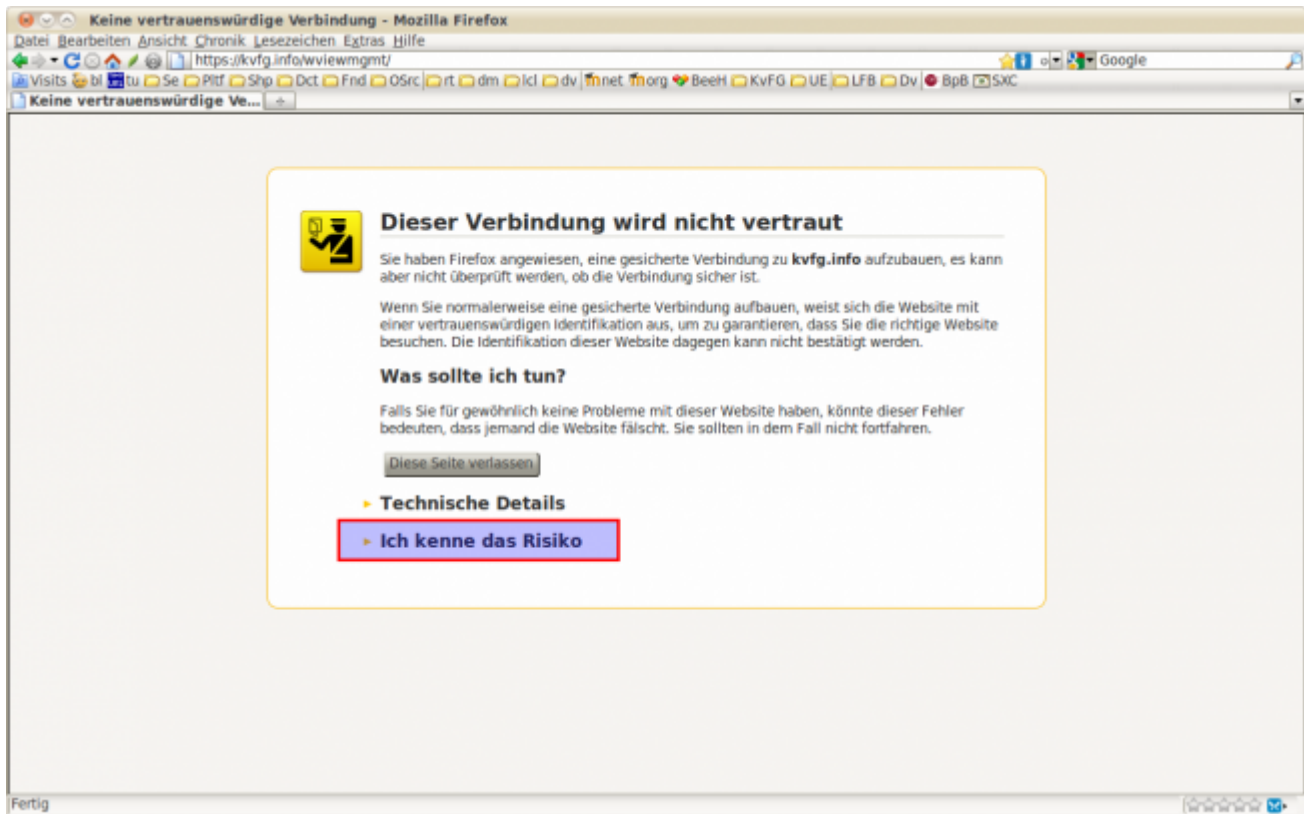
Keine vertrauenswürdige Verbindung - Mozilla Firefox

Datei Bearbeiten Ansicht Chronik Lesezeichen Extras Hilfe

https://kvfg.info/wviewmgmt/

Google

Visits bl tu Se Pltf Shp Dct Fnd OSrc rt dm lcl dv net org BeeH KvFG UE LFB Dv BpB SXC

Keine vertrauenswürdige Ve...

Dieser Verbindung wird nicht vertraut

Sie haben Firefox angewiesen, eine gesicherte Verbindung zu **kvfg.info** aufzubauen, es kann aber nicht überprüft werden, ob die Verbindung sicher ist.

Wenn Sie normalerweise eine gesicherte Verbindung aufbauen, weist sich die Website mit einer vertrauenswürdigen Identifikation aus, um zu garantieren, dass Sie die richtige Website besuchen. Die Identifikation dieser Website dagegen kann nicht bestätigt werden.

Was sollte ich tun?

Falls Sie für gewöhnlich keine Probleme mit dieser Website haben, könnte dieser Fehler bedeuten, dass jemand die Website fälscht. Sie sollten in dem Fall nicht fortfahren.

Diese Seite verlassen

Technische Details

Ich kenne das Risiko

Fertig